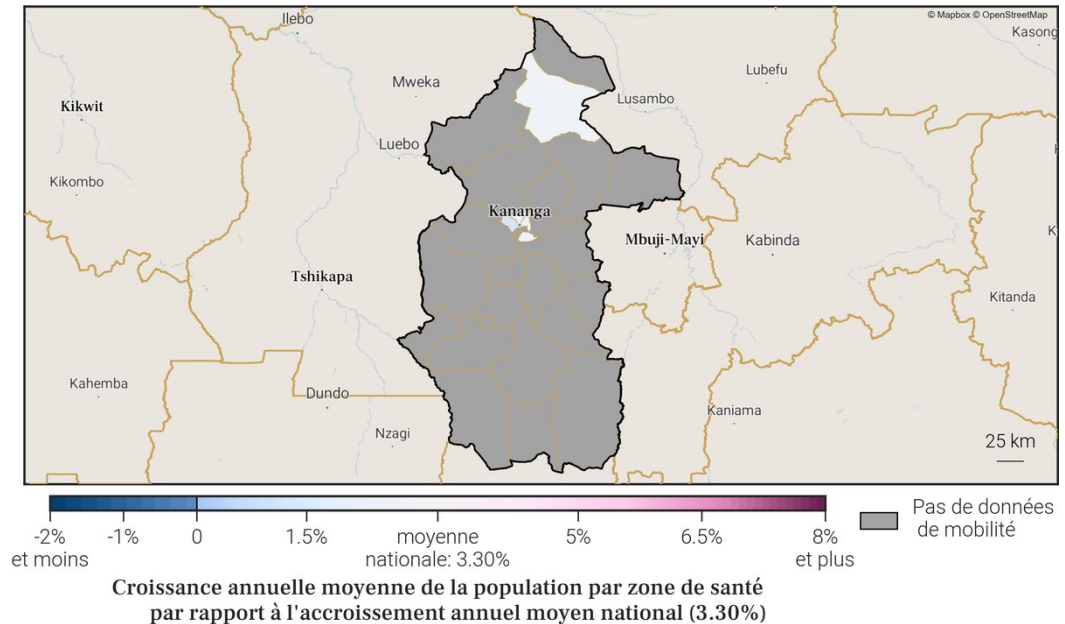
© Mapbox © OpenStreetMap

Ilebo
Kasong
Mweka
Lubefu
Kikwit
Lusambo
Luebo
Kikombo
Kananga
Mbuji-Mayi
Kabinda
Tshikapa
Kitanda
Kahemba
Dundo
Kaniama
Nzagi
25 km

-2% et moins
-1%
0
1.5%
moyenne nationale: 3.30%
5%
6.5%
8% et plus

Pas de données de mobilité

Croissance annuelle moyenne de la population par zone de santé par rapport à l'accroissement annuel moyen national (3.30%)